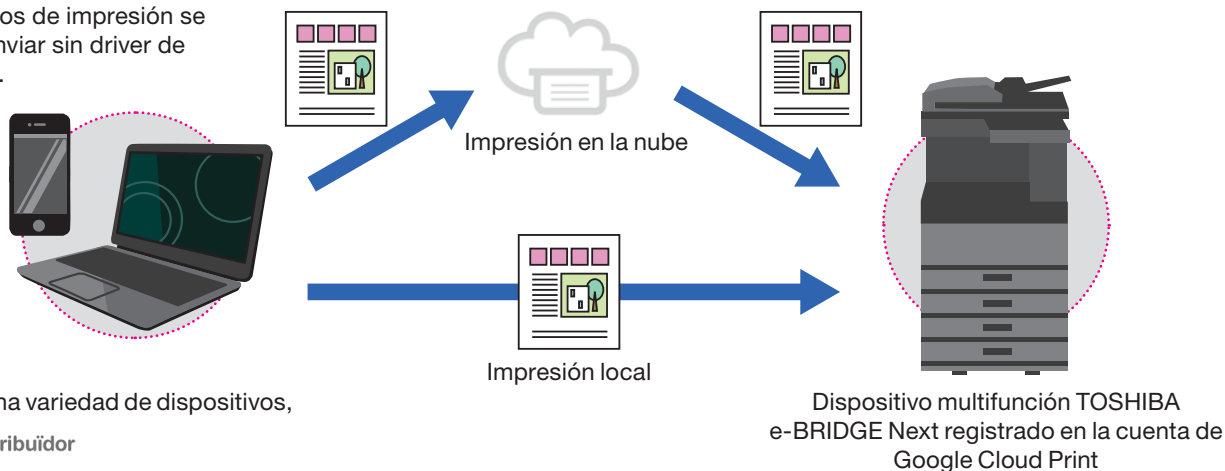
os de impresión se
nviar sin driver de
.

Impresión en la nube

Impresión local

na variedad de dispositivos,

ribuïdor

Dispositivo multifunción TOSHIBA e-BRIDGE Next registrado en la cuenta de Google Cloud Print